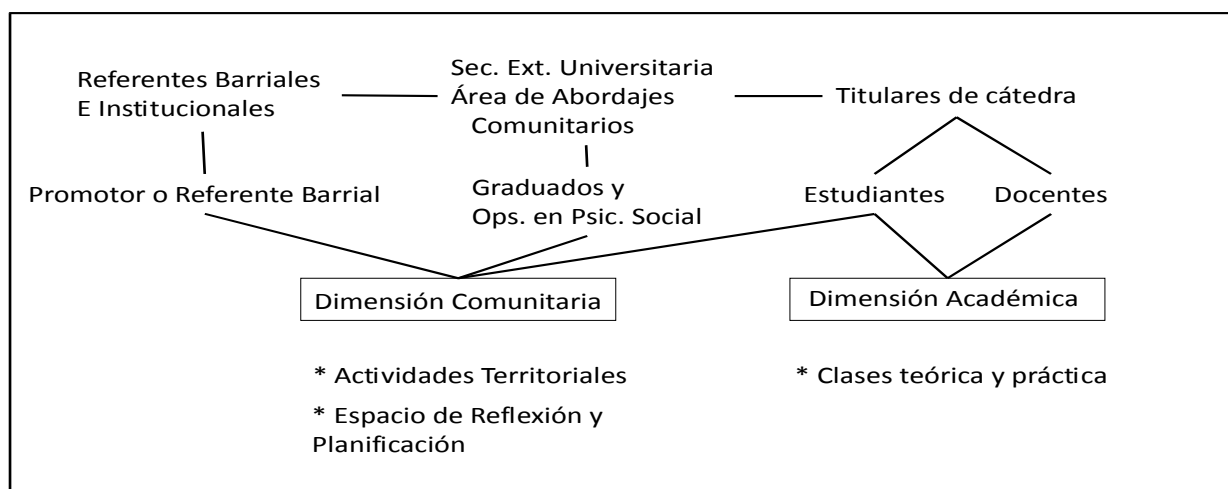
Referentes Barriales
E Institucionales

Sec. Ext. Universitaria
Área de Abordajes
Comunitarios

Titulares de cátedra

Promotor o Referente Barrial

Graduados y
Ops. en Psic. Social

Estudiantes

Docentes

Dimensión Comunitaria

Dimensión Académica

* Actividades Territoriales

* Espacio de Reflexión y Planificación

* Clases teórica y práctica